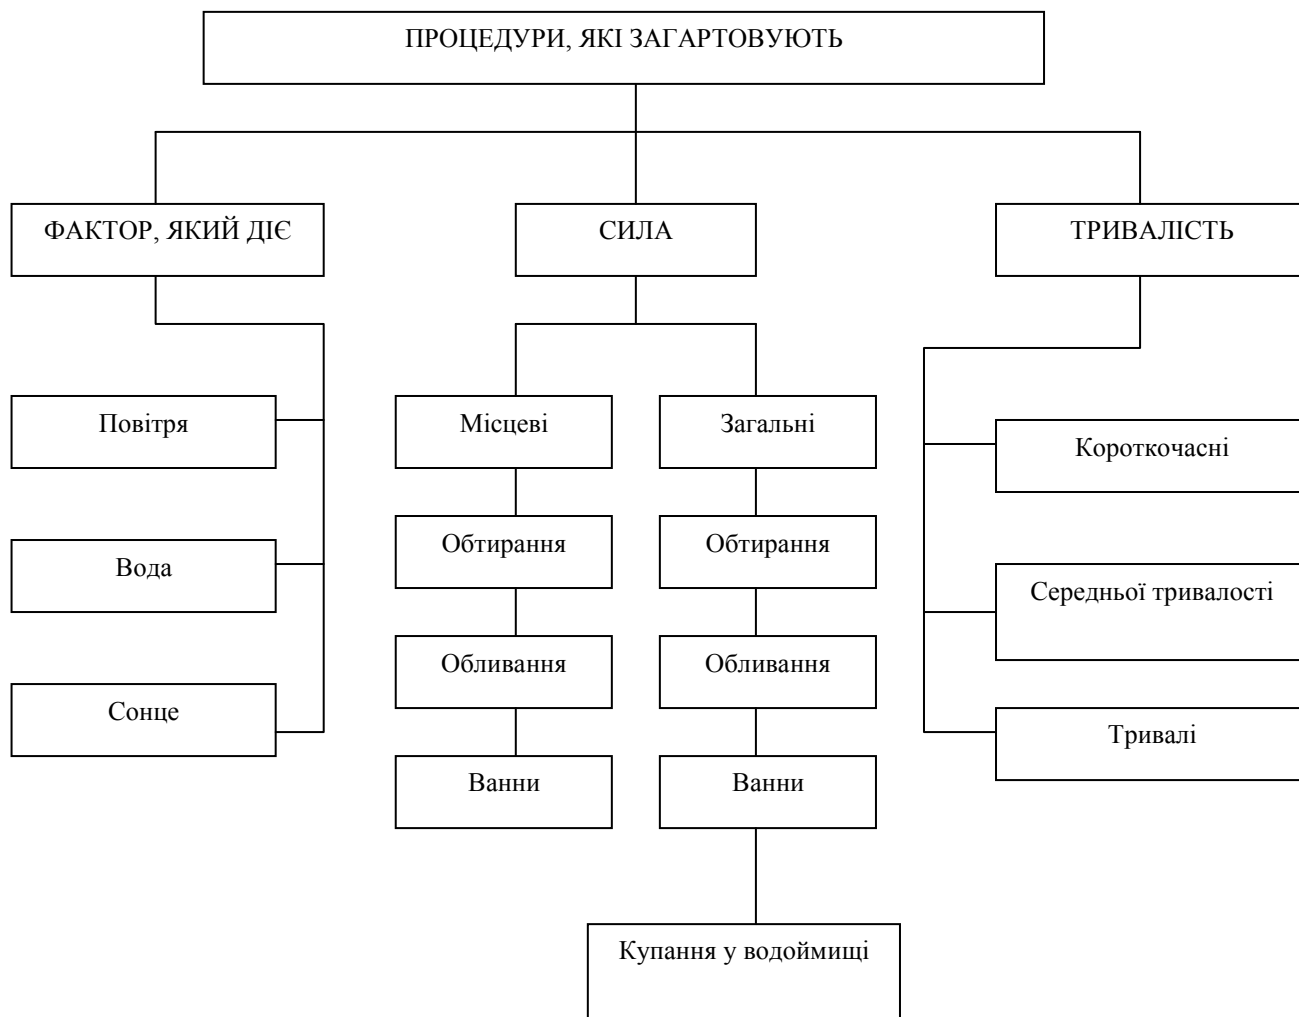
ПРОЦЕДУРИ, ЯКІ ЗАГАРТОВУЮТЬ

ФАКТОР, ЯКИЙ ДІЄ

Повітря

Вода

Сонце

СИЛА

Місцеві

Обтирання

Обливання

Ванни

Загальні

Обтирання

Обливання

Ванни

Купання у водоймищі

ТРИВАЛІСТЬ

Короткочасні

Середньої тривалості

Тривалі